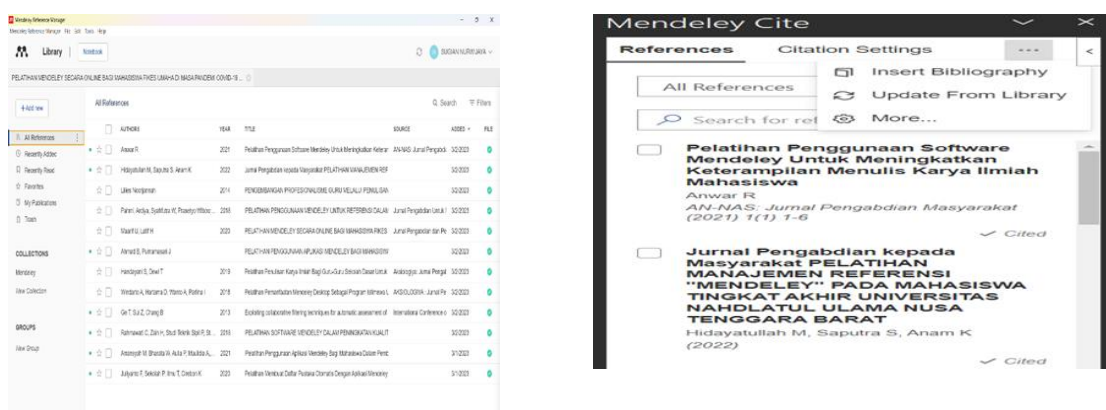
Mendeley Reference Manager
Mendeley Reference Manager File Edit Tools Help

Library Notebook

SUGIAN NURWIJAYA

PELATIHAN MENDELEY SECARA ONLINE BAGI MAHASISWA FIKES UMAHA DI MASA PANDEMI COVID-19

+ Add new

All References

Search Filters

All References
Recently Added
Recently Read
Favorites
My Publications
Trash

COLLECTIONS
Mendeley
New Collection

GROUPS
New Group

| AUTHORS | YEAR | TITLE | SOURCE | ADDED | FILE |
|---|---|---|---|---|---|
| Anwar R | 2021 | Pelatihan Penggunaan Software Mendeley Untuk Meningkatkan Keteram | AN-NAS: Jurnal Pengabdi | 3/2/2023 | |
| Hidayatullah M, Saputra S, Anam K | 2022 | Jurnal Pengabdian kepada Masyarakat PELATIHAN MANAJEMEN REF | | 3/2/2023 | |
| Ukes Yeeniyaman | 2014 | PENGEMBANGAN PROFESIONALISME GURU MELALUI PENULISAN | | 3/2/2023 | |
| Pahmi, Ardiya, Syafitriana W, Prasetyo Wibowo | 2018 | PELATIHAN PENGGUNAAN MENDELEY UNTUK REFERENSI DALAM | Jurnal Pengabdian Untuk I | 3/2/2023 | |
| Maarif U, Latif H | 2020 | PELATIHAN MENDELEY SECARA ONLINE BAGI MAHASISWA FIKES | Jurnal Pengabdian dan Pe | 3/2/2023 | |
| Ahmadi S, Purnamasari J | | PELATIHAN PENGGUNAAN APLIKASI MENDELEY BAGI MAHASISWA | | 3/2/2023 | |
| Handayani S, Dewi T | 2019 | Pelatihan Penulisan Karya Ilmiah Bagi Guru-Guru Sekolah Dasar Untuk | Abdiequipu: Jurnal Pengal | 3/2/2023 | |
| Wardani A, Hartama D, Wanto A, Pratiwi I | 2018 | Pelatihan Pemanfaatan Mendeley Desktop Sebagai Program bibliografi | AKSIOLOGIKA: Jurnal Pe | 3/2/2023 | |
| Ge T, Su Z, Chang B | 2013 | Exploiting collaborative filtering techniques for automatic assessment of | International Conference o | 3/2/2023 | |
| Rahmawati C, Zain H, Studi Teknik Sipil P, St | 2019 | PELATIHAN SOFTWARE MENDELEY DALAM PENINGKATAN KUALIT | | 3/2/2023 | |
| Arizmiyati M, Bharata W, Aulia P, Maulida A | 2021 | Pelatihan Penggunaan Aplikasi Mendeley Bagi Mahasiswa Dalam Pen | | 3/1/2023 | |
| Juliyanto F, Sekolah P, Ilmu T, Direkori K | 2020 | Pelatihan Membuat Daftar Pustaka Otomatis Dengan Aplikasi Mendeley | | 3/1/2023 | |

Mendeley Cite

References Citation Settings ...

All References

Search for ref

Insert Bibliography
Update From Library
More...

Pelatihan Penggunaan Software Mendeley Untuk Meningkatkan Keterampilan Menulis Karya Ilmiah Mahasiswa
Anwar R
AN-NAS: Jurnal Pengabdian Masyarakat (2021) 1(1) 1-6
Cited

Jurnal Pengabdian kepada Masyarakat PELATIHAN MANAJEMEN REFERENSI "MENDELEY" PADA MAHASISWA TINGKAT AKHIR UNIVERSITAS NAHDLATUL ULAMA NUSA TENGGARA BARAT
Hidayatullah M, Saputra S, Anam K
(2022)
Cited